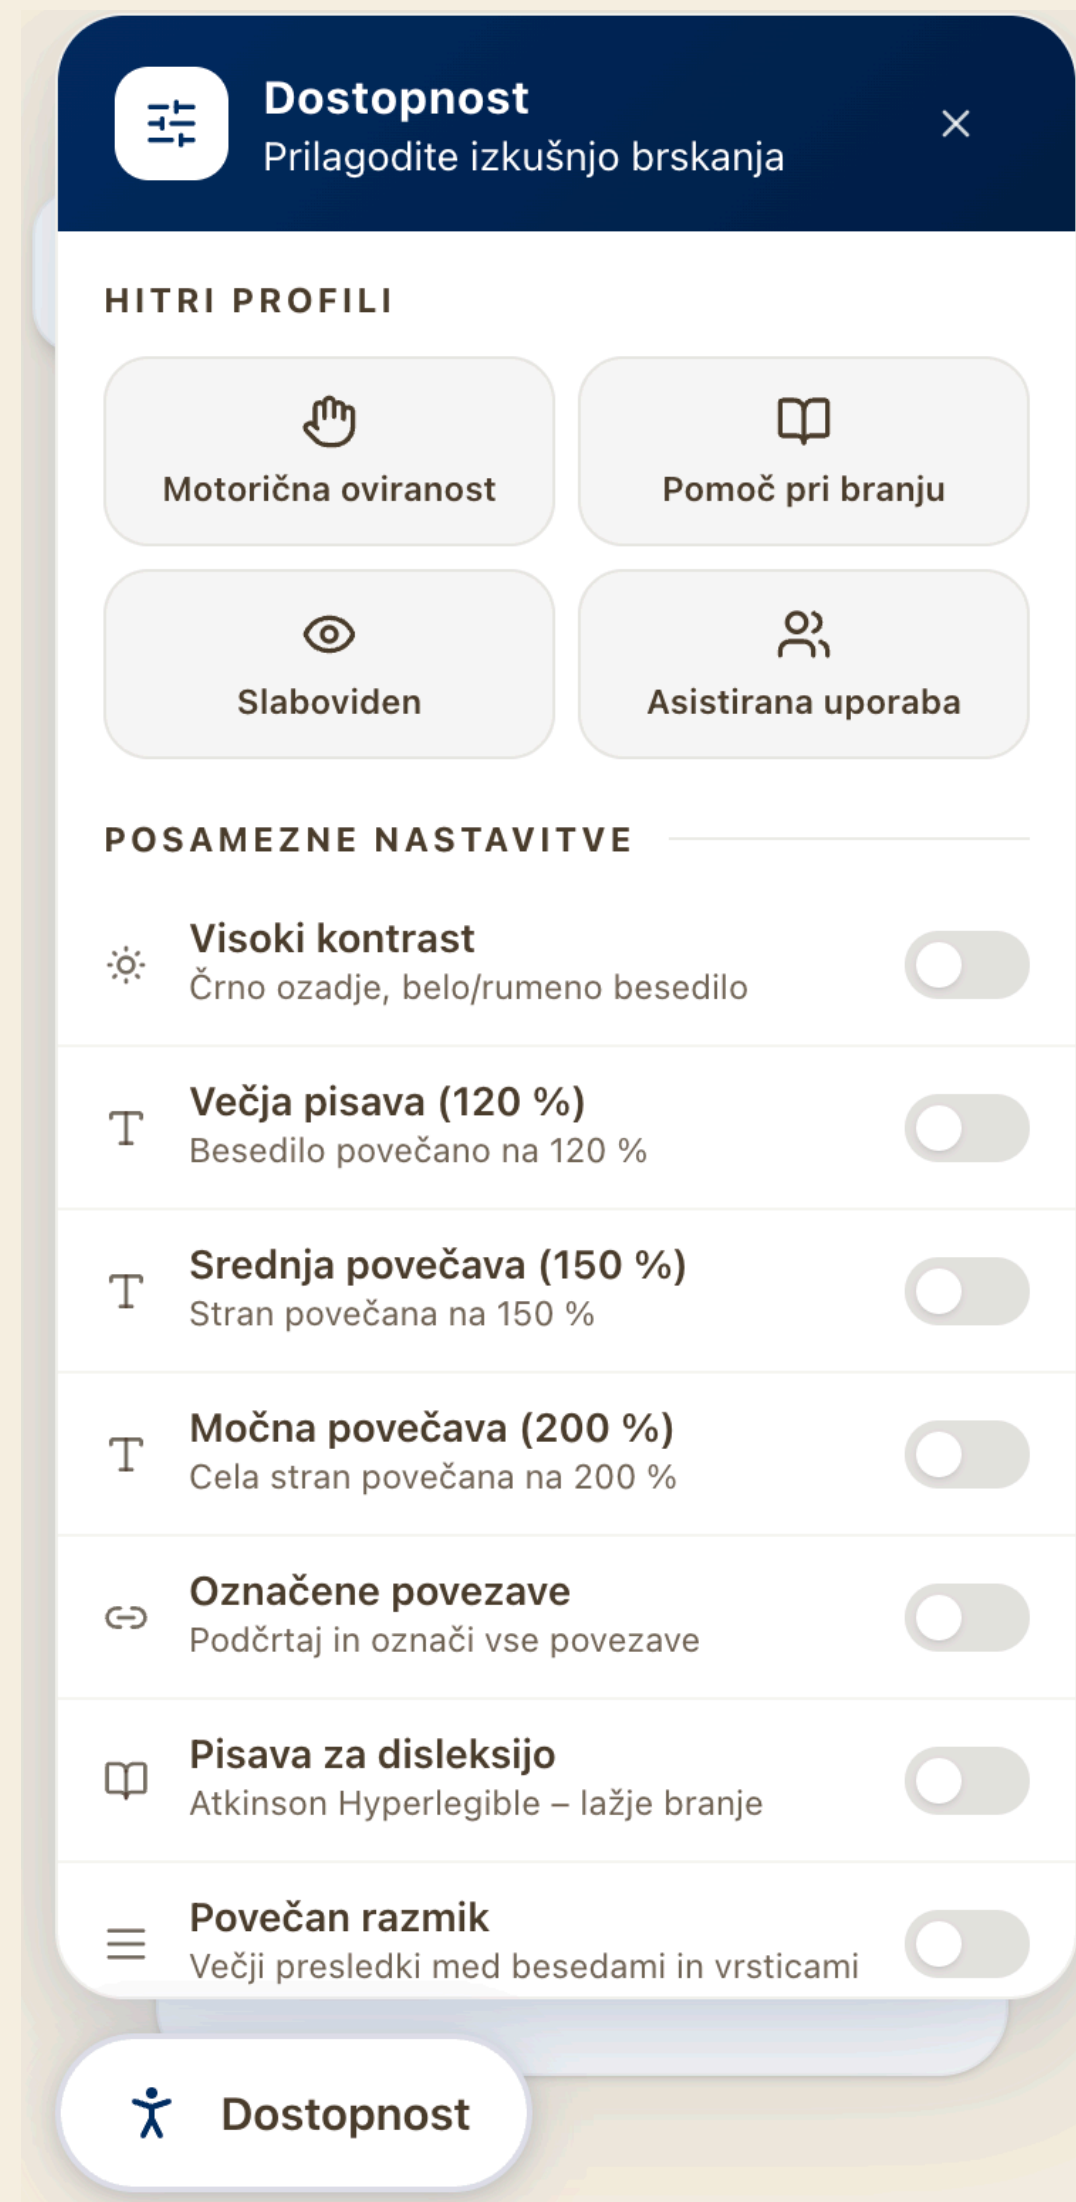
Dostopnost
Prilagodite izkušnjo brskanja

HITRI PROFILI

Motorična oviranost

Pomoč pri branju

Slaboviden

Asistirana uporaba

POSAMEZNE NASTAVITVE

Visoki kontrast
Črno ozadje, belo/rumeno besedilo

Večja pisava (120 %)
Besedilo povečano na 120 %

Srednja povečava (150 %)
Stran povečana na 150 %

Močna povečava (200 %)
Cela stran povečana na 200 %

Označene povezave
Podčrtaj in označi vse povezave

Pisava za disleksijo
Atkinson Hyperlegible – lažje branje

Povečan razmik
Večji presledki med besedami in vrsticami

Dostopnost